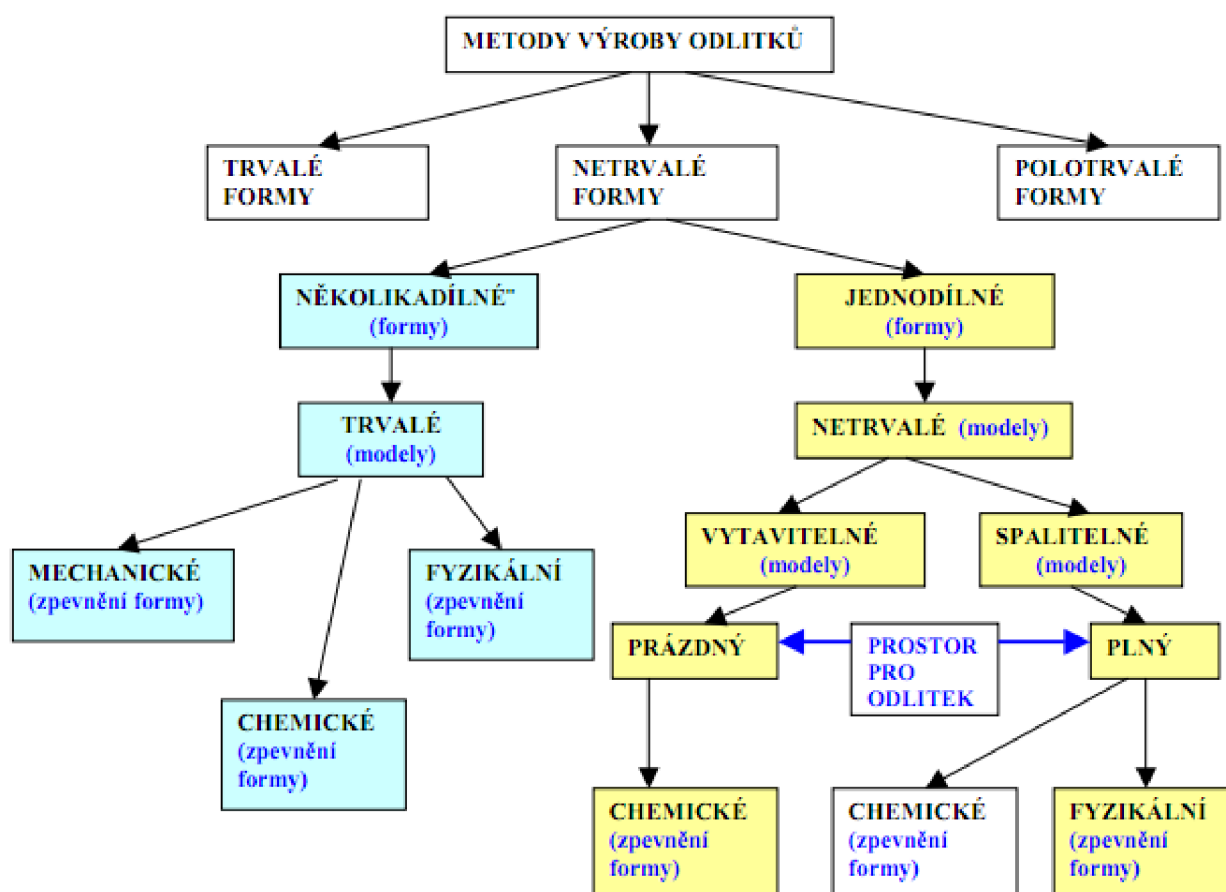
METODY VÝROBY ODLITKŮ

TRVALÉ FORMY

NETRVALÉ FORMY

POLOTRVALÉ FORMY

NĚKOLIKADÍLNÉ" (formy)

JEDNODÍLNÉ (formy)

TRVALÉ (modely)

NETRVALÉ (modely)

MECHANICKÉ (zpevnění formy)

FYZIKÁLNÍ (zpevnění formy)

CHEMICKÉ (zpevnění formy)

VYTAVITELNÉ (modely)

SPALITELNÉ (modely)

PRÁZDNÝ

PROSTOR PRO ODLITEK

PLNÝ

CHEMICKÉ (zpevnění formy)

CHEMICKÉ (zpevnění formy)

FYZIKÁLNÍ (zpevnění formy)